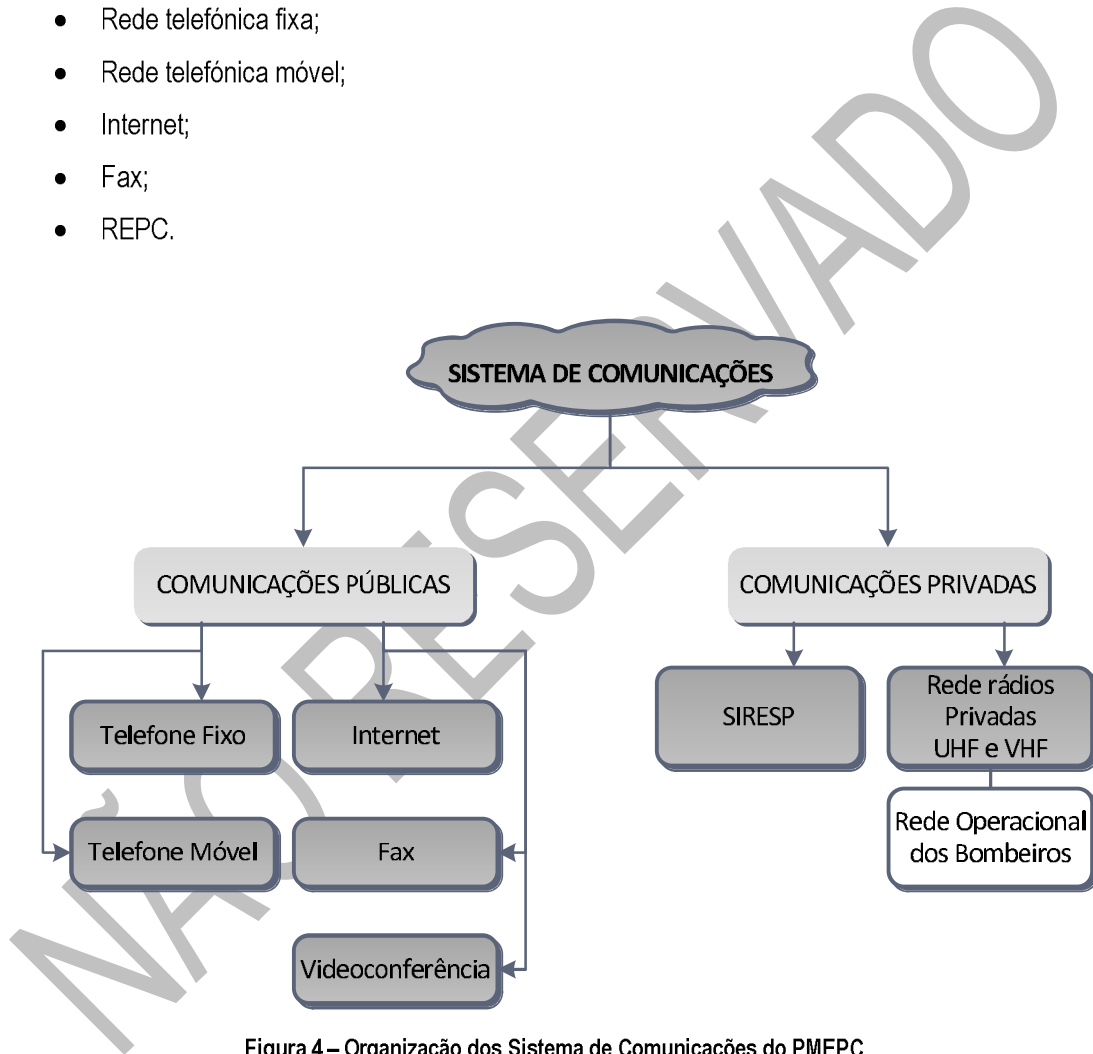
- Rede telefónica fixa;
- Rede telefónica móvel;
- Internet;
- Fax;
- REPC.

SISTEMA DE COMUNICAÇÕES

COMUNICAÇÕES PÚBLICAS

COMUNICAÇÕES PRIVADAS

Telefone Fixo

Internet

Telefone Móvel

Fax

Videoconferência

SIRESP

Rede rádios Privadas UHF e VHF

Rede Operacional dos Bombeiros

Figura 4 – Organização dos Sistema de Comunicações do PMEPC

NÃO RESERVADO